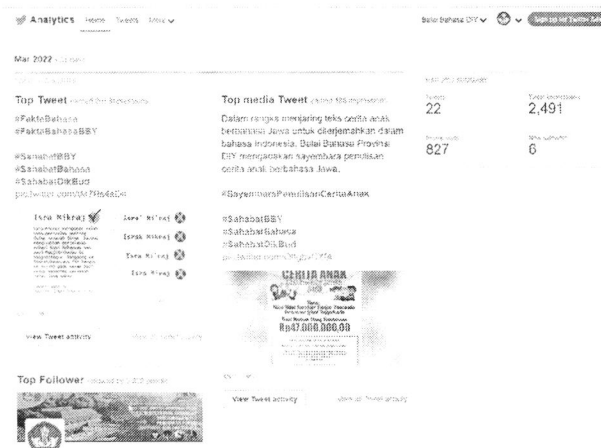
Analytics Home Tweets More

Balai Bahasa DIY

Mar 2022 · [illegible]

Top Tweet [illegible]

#FaktaBahasa
#FaktaBahasaBBY

#SahabatBBY
#SahabatBahasa
#SahabatDikBud
pic.twitter.com/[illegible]

Isra Mikraj
Isra' Mi'raj
Isrā Mikraj
Isra Mi'raj
Isra Mi'raj

View Tweet activity

Top media Tweet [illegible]

Dalam rangka menjaring teks cerita anak berbahasa Jawa untuk diterjemahkan dalam bahasa Indonesia, Balai Bahasa Provinsi DIY mengadakan sayembara penulisan cerita anak berbahasa Jawa.

#SayembaraPenulisanCeritaAnak

#SahabatBBY
#SahabatBahasa
#SahabatDikBud
pic.twitter.com/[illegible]

CERITA ANAK

Rp47.000.000,00

View Tweet activity

Top Follower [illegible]

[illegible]

Tweets
22

Tweet impressions
2,491

Profile visits
827

New followers
6